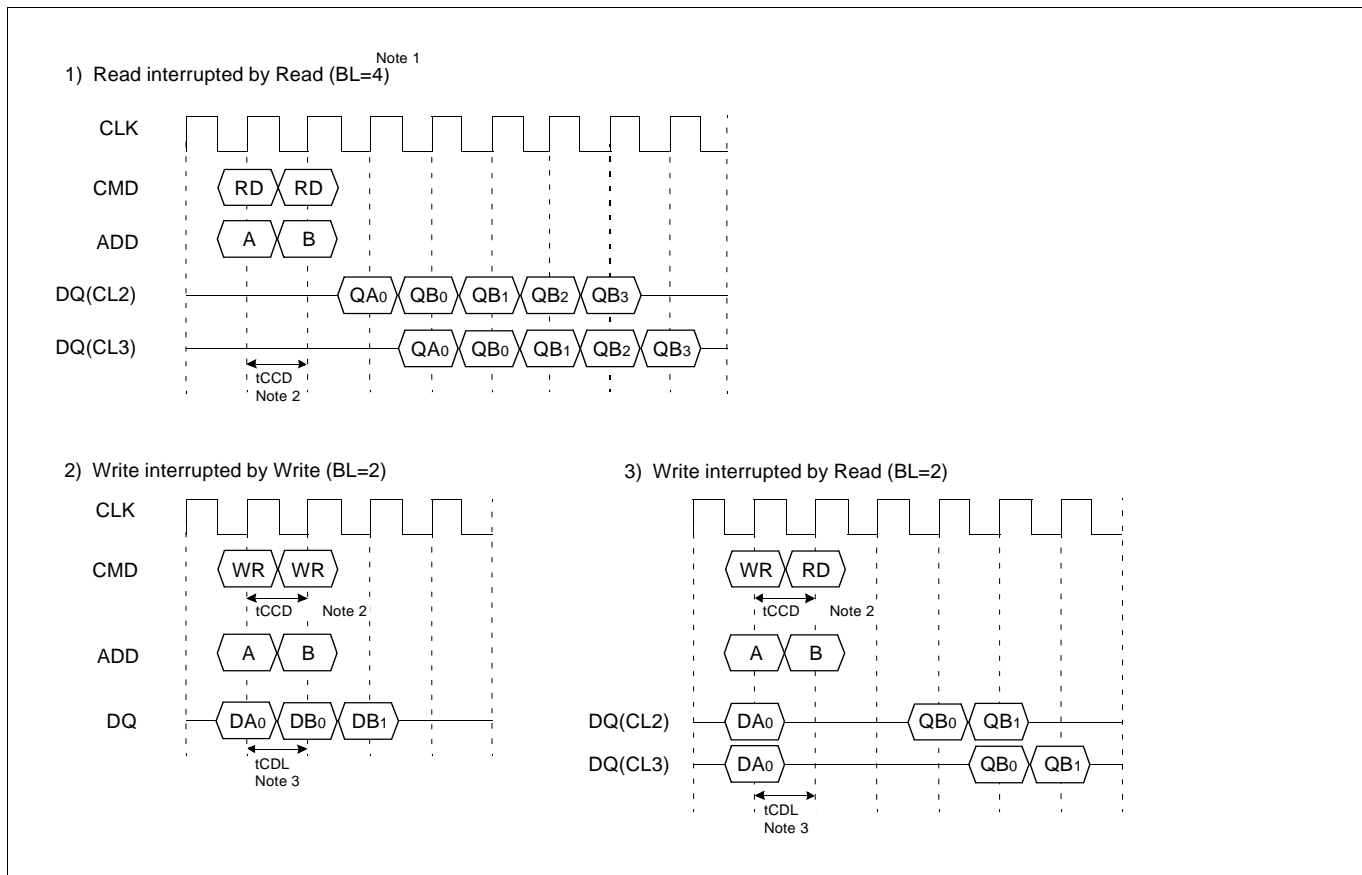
1) Read interrupted by Read (BL=4) Note 1

CLK

CMD
RD RD

ADD
A B

DQ(CL2)
$QA_0$ $QB_0$ $QB_1$ $QB_2$ $QB_3$

DQ(CL3)
$QA_0$ $QB_0$ $QB_1$ $QB_2$ $QB_3$

tCCD
Note 2

2) Write interrupted by Write (BL=2)

CLK

CMD
WR WR

tCCD Note 2

ADD
A B

DQ
$DA_0$ $DB_0$ $DB_1$

tCDL
Note 3

3) Write interrupted by Read (BL=2)

CLK

WR RD

tCCD Note 2

A B

DQ(CL2)
$DA_0$ $QB_0$ $QB_1$

DQ(CL3)
$DA_0$ $QB_0$ $QB_1$

tCDL
Note 3